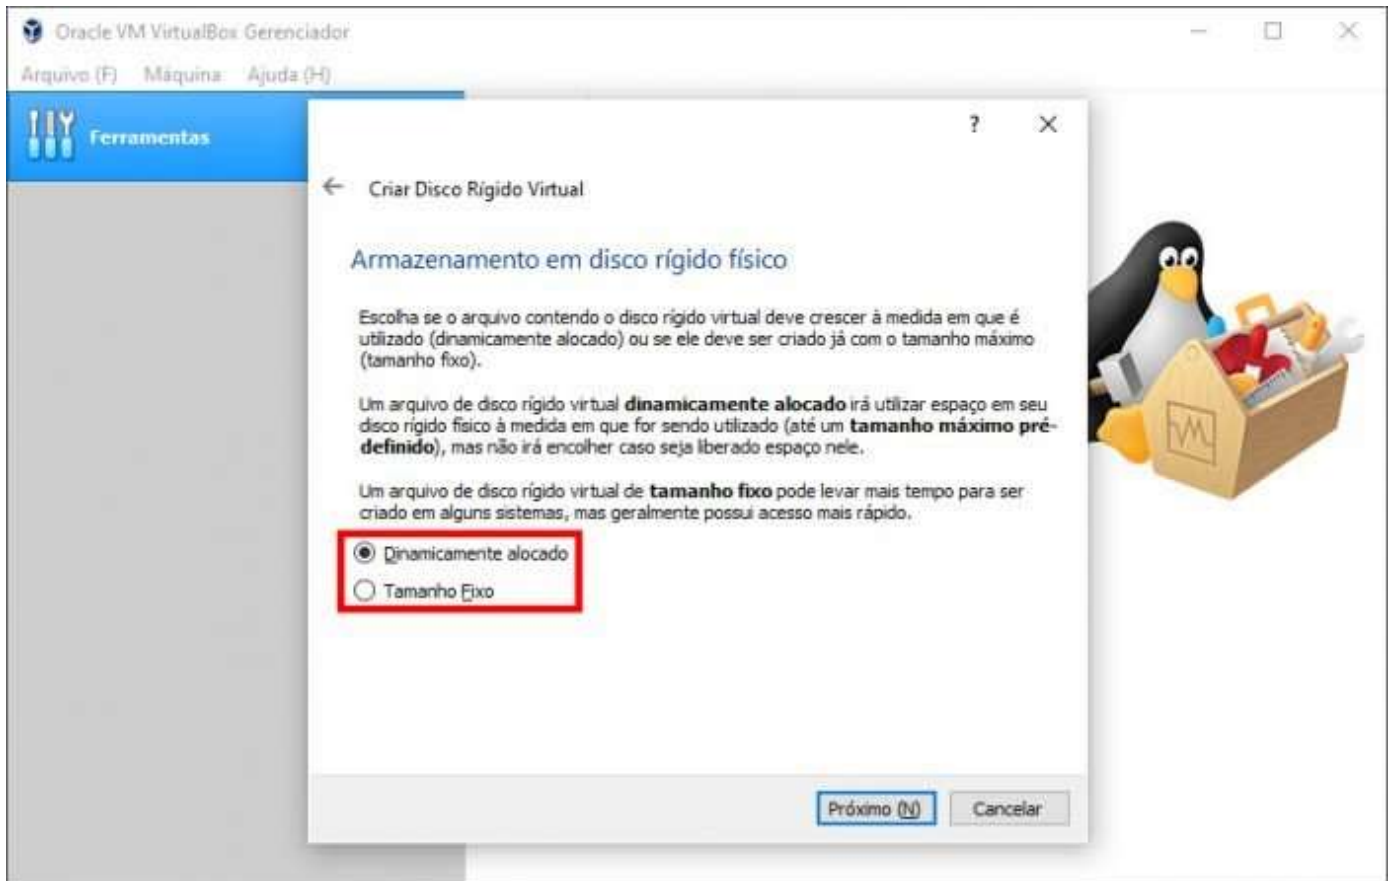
Oracle VM VirtualBox Gerenciador

Arquivo (F) Máquina Ajuda (H)

Ferramentas

?

Criar Disco Rígido Virtual

Armazenamento em disco rígido físico

Escolha se o arquivo contendo o disco rígido virtual deve crescer à medida em que é utilizado (dinamicamente alocado) ou se ele deve ser criado já com o tamanho máximo (tamanho fixo).

Um arquivo de disco rígido virtual **dinamicamente alocado** irá utilizar espaço em seu disco rígido físico à medida em que for sendo utilizado (até um **tamanho máximo pré-definido**), mas não irá encolher caso seja liberado espaço nele.

Um arquivo de disco rígido virtual de **tamanho fixo** pode levar mais tempo para ser criado em alguns sistemas, mas geralmente possui acesso mais rápido.

Dinamicamente alocado

Tamanho Fixo

Próximo (N)

Cancelar